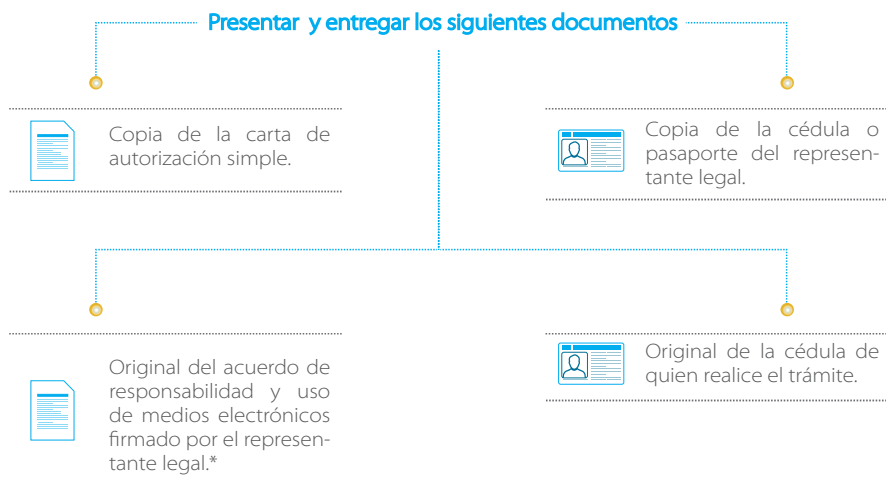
Presentar y entregar los siguientes documentos

Copia de la carta de autorización simple.

Copia de la cédula o pasaporte del representante legal.

Original del acuerdo de responsabilidad y uso de medios electrónicos firmado por el representante legal.*

Original de la cédula de quien realice el trámite.